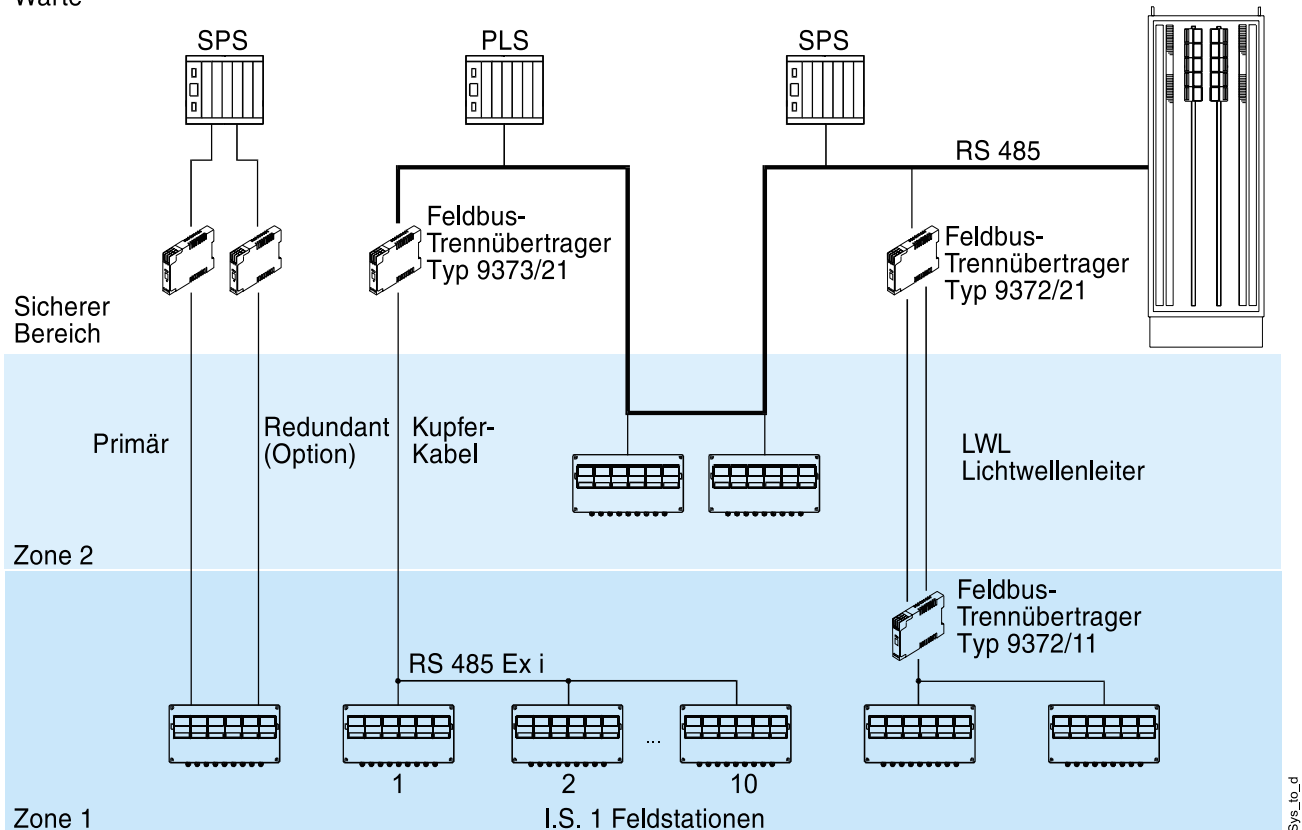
Warte

SPS

PLS

SPS

RS 485

Feldbus-Trennübertrager Typ 9373/21

Feldbus-Trennübertrager Typ 9372/21

Sicherer Bereich

Primär

Redundant (Option)

Kupfer-Kabel

LWL Lichtwellenleiter

Zone 2

Feldbus-Trennübertrager Typ 9372/11

RS 485 Ex i

...

1

2

10

Zone 1

I.S. 1 Feldstationen

Sys_to_d